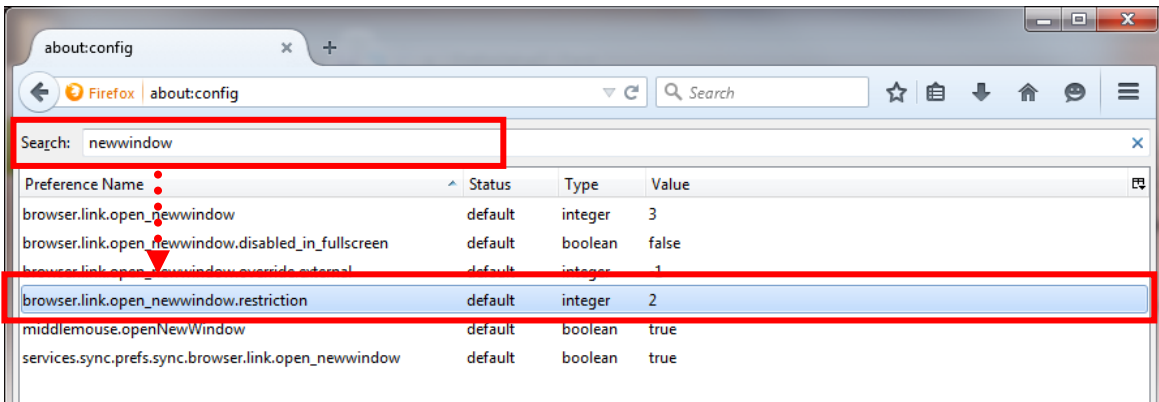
about:config

Firefox about:config

Search

Search: newwindow

| Preference Name | Status | Type | Value |
|---|---|---|---|
| browser.link.open_newwindow | default | integer | 3 |
| browser.link.open_newwindow.disabled_in_fullscreen | default | boolean | false |
| browser.link.open_newwindow.override.external | default | integer | -1 |
| browser.link.open_newwindow.restriction | default | integer | 2 |
| middlemouse.openNewWindow | default | boolean | true |
| services.sync.prefs.sync.browser.link.open_newwindow | default | boolean | true |